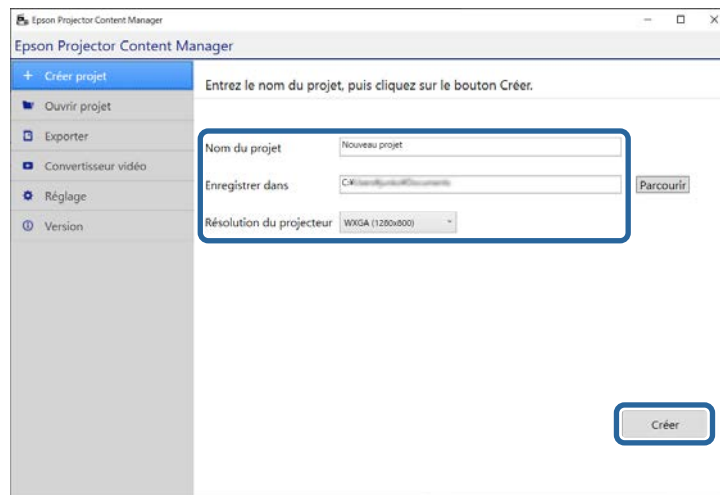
Epson Projector Content Manager

Epson Projector Content Manager

+ Créer projet

Ouvrir projet

Exporter

Convertisseur vidéo

Réglage

Version

Entrez le nom du projet, puis cliquez sur le bouton Créer.

Nom du projet | Nouveau projet

Enregistrer dans | C:¥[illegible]¥Documents | Parcourir

Résolution du projecteur | WXGA (1280x800)

Créer